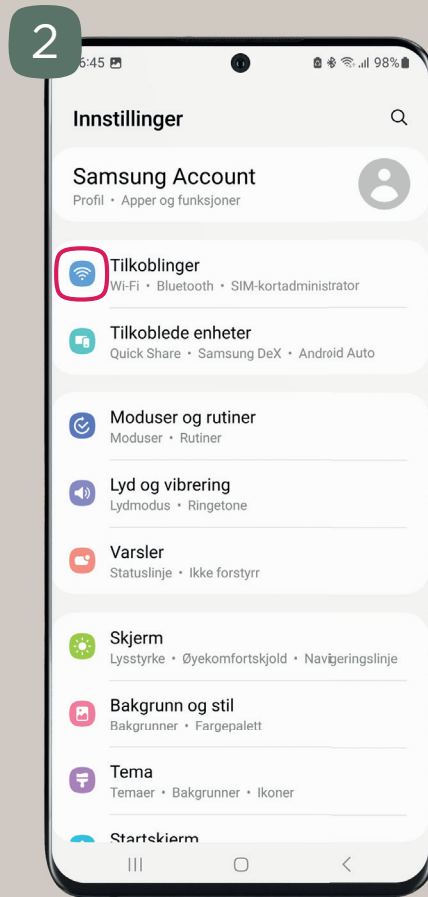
2

6:45

98%

Innstillinger

Samsung Account
Profil • Apper og funksjoner

Tilkoblinger
Wi-Fi • Bluetooth • SIM-kortadministrator

Tilkoblede enheter
Quick Share • Samsung DeX • Android Auto

Moduser og rutiner
Moduser • Rutiner

Lyd og vibrering
Lydmodus • Ringetone

Varsler
Statuslinje • Ikke forstyrr

Skjerm
Lysstyrke • Øyekomfortskjold • Navigeringslinje

Bakgrunn og stil
Bakgrunner • Fargepalett

Tema
Temaer • Bakgrunner • Ikoner

Startskjerm